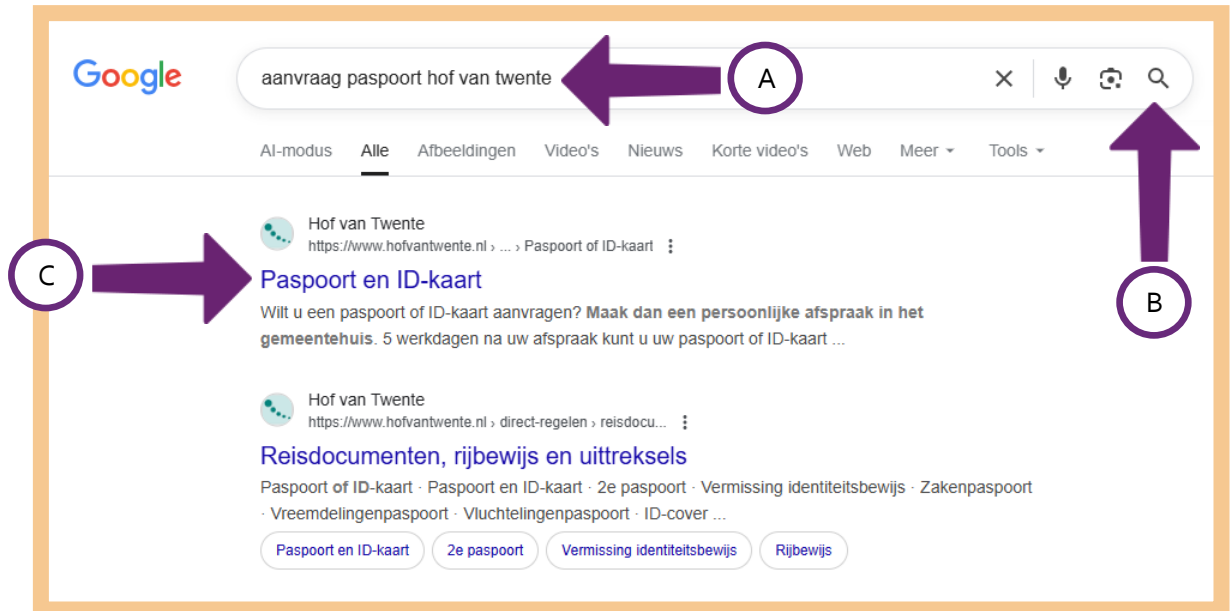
Google

aanvraag paspoort hof van twente

A

AI-modus Alle Afbeeldingen Video's Nieuws Korte video's Web Meer Tools

Hof van Twente
https://www.hofvantwente.nl › ... › Paspoort of ID-kaart

C

Paspoort en ID-kaart

B

Wilt u een paspoort of ID-kaart aanvragen? **Maak dan een persoonlijke afspraak in het gemeentehuis**. 5 werkdagen na uw afspraak kunt u uw paspoort of ID-kaart ...

Hof van Twente
https://www.hofvantwente.nl › direct-regelen › reisdocu...

Reisdocumenten, rijbewijs en uittreksels

Paspoort **of ID-kaart** · Paspoort en ID-kaart · 2e paspoort · Vermissing identiteitsbewijs · Zakenpaspoort · Vreemdelingenpaspoort · Vluchtelingenpaspoort · ID-cover ...

Paspoort en ID-kaart 2e paspoort Vermissing identiteitsbewijs Rijbewijs